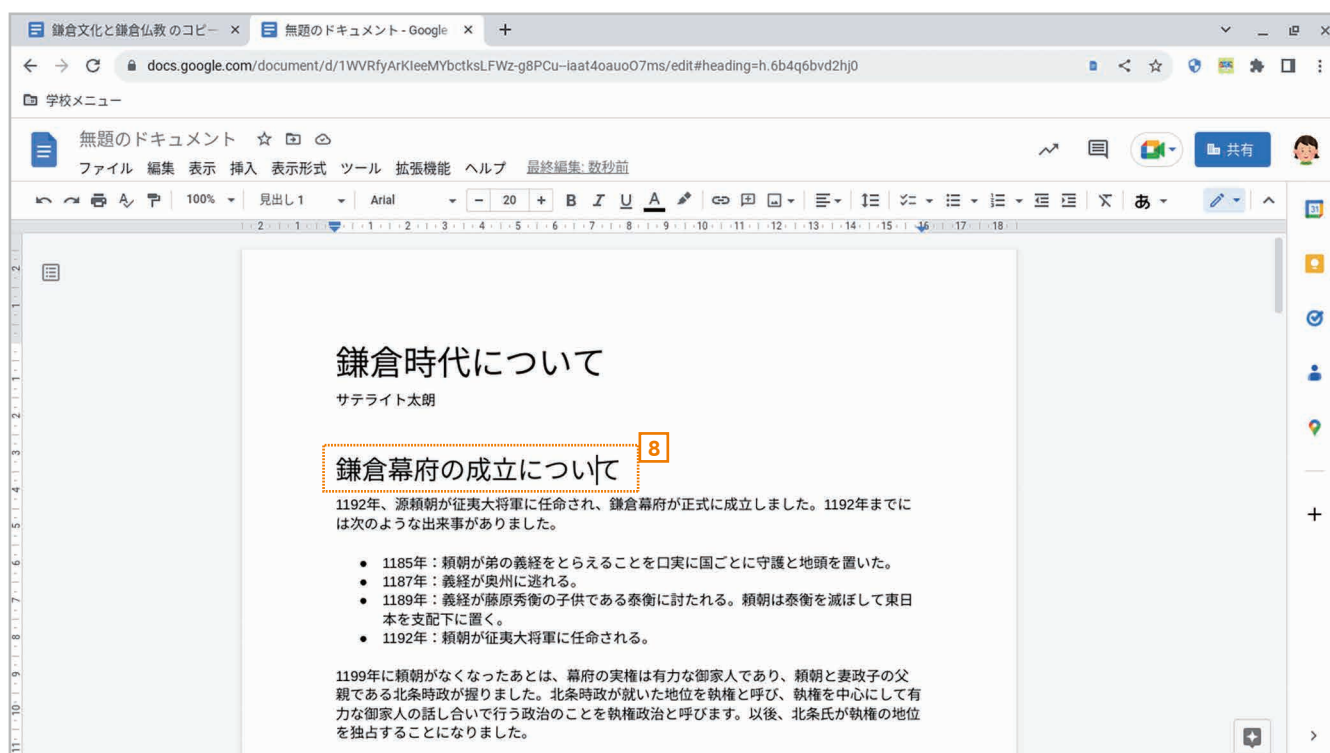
鎌倉文化と鎌倉仏教 のコピー ×
無題のドキュメント - Google ×
+

docs.google.com/document/d/1WVRfyArKleeMYbctksLFWz-g8PCu--iaat4oauoO7ms/edit#heading=h.6b4q6bvd2hj0

学校メニュー

無題のドキュメント

ファイル 編集 表示 挿入 表示形式 ツール 拡張機能 ヘルプ 最終編集: 数秒前

共有

100% 見出し 1 Arial 20 あ

鎌倉時代について

サテライト太朗

8

鎌倉幕府の成立について

1192年、源頼朝が征夷大将軍に任命され、鎌倉幕府が正式に成立しました。1192年までには次のような出来事がありました。

- 1185年：頼朝が弟の義経をとらえることを口実に国ごとに守護と地頭を置いた。
- 1187年：義経が奥州に逃れる。
- 1189年：義経が藤原秀衡の子供である泰衡に討たれる。頼朝は泰衡を滅ぼして東日本を支配下に置く。
- 1192年：頼朝が征夷大将軍に任命される。

1199年に頼朝がなくなったあとは、幕府の実権は有力な御家人であり、頼朝と妻政子の父親である北条時政が握りました。北条時政が就いた地位を執権と呼び、執権を中心にして有力な御家人の話し合いで行う政治のことを執権政治と呼びます。以後、北条氏が執権の地位を独占することになりました。